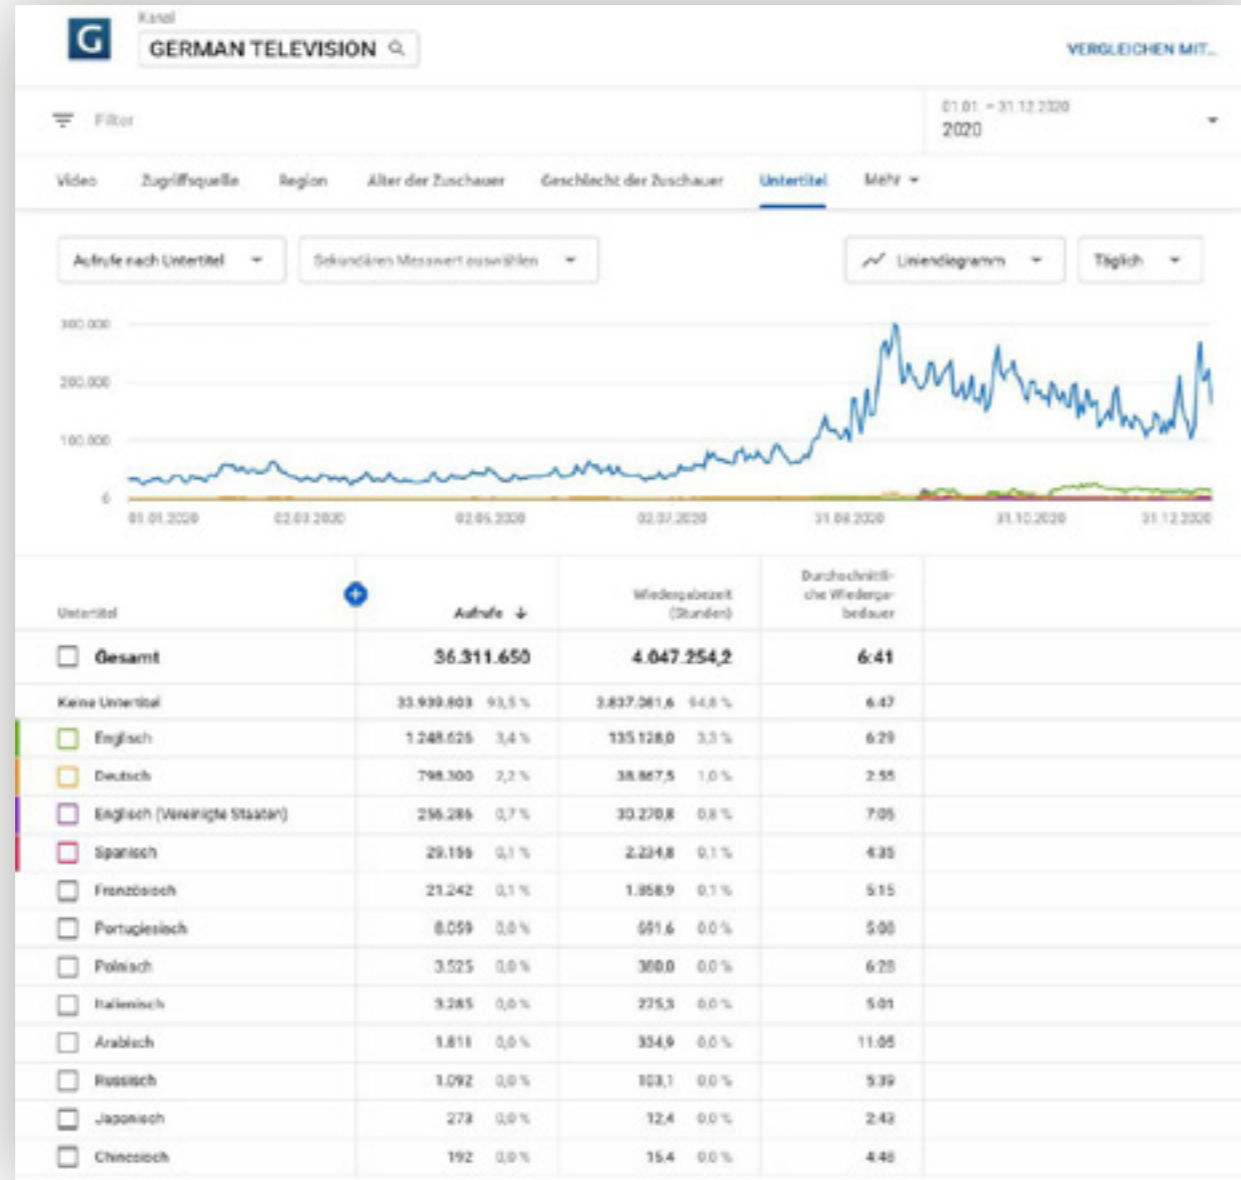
G

Kanal
GERMAN TELEVISION

VERGLEICHEN MIT...

Filter

01.01. – 31.12.2020
2020

Video | Zugriffsquelle | Region | Alter der Zuschauer | Geschlecht der Zuschauer | Untertitel | Mehr

Aufrufe nach Untertitel | Sekundären Messwert auswählen | Liniendiagramm | Täglich

300.000
200.000
100.000
0

01.01.2020 | 02.03.2020 | 02.05.2020 | 02.07.2020 | 31.08.2020 | 31.10.2020 | 31.12.2020

| Untertitel | Aufrufe ↓ | | Wiedergabezeit (Stunden) | | Durchschnittliche Wiedergabedauer |
|---|---|---|---|---|---|
| Gesamt | 36.311.650 | | 4.047.254,2 | | 6:41 |
| Keine Untertitel | 33.939.803 | 93,5 % | 3.837.061,6 | 94,8 % | 6:47 |
| Englisch | 1.248.626 | 3,4 % | 135.128,0 | 3,3 % | 6:29 |
| Deutsch | 798.300 | 2,2 % | 38.867,5 | 1,0 % | 2:55 |
| Englisch (Vereinigte Staaten) | 256.286 | 0,7 % | 30.270,8 | 0,8 % | 7:05 |
| Spanisch | 29.156 | 0,1 % | 2.234,8 | 0,1 % | 4:35 |
| Französisch | 21.242 | 0,1 % | 1.858,9 | 0,1 % | 5:15 |
| Portugiesisch | 8.059 | 0,0 % | 681,6 | 0,0 % | 5:08 |
| Polnisch | 3.525 | 0,0 % | 380,0 | 0,0 % | 6:28 |
| Italienisch | 3.285 | 0,0 % | 275,3 | 0,0 % | 5:01 |
| Arabisch | 1.811 | 0,0 % | 334,9 | 0,0 % | 11:05 |
| Russisch | 1.092 | 0,0 % | 103,1 | 0,0 % | 5:39 |
| Japanisch | 273 | 0,0 % | 12,4 | 0,0 % | 2:43 |
| Chinesisch | 192 | 0,0 % | 15,4 | 0,0 % | 4:48 |